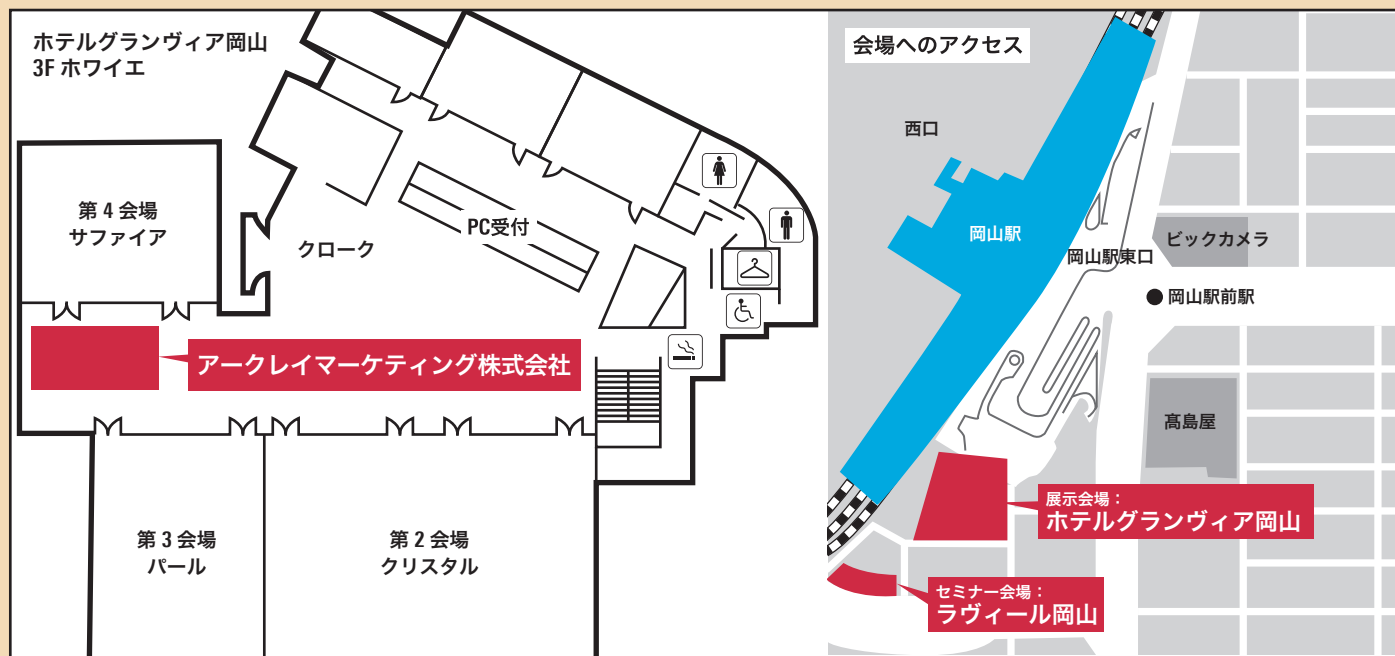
ホテルグランヴィア岡山
3F ホワイエ

第 4 会場
サファイア

クローク

PC受付

アークレイマーケティング株式会社

第 3 会場
パール

第 2 会場
クリスタル

会場へのアクセス

西口

岡山駅

岡山駅東口

ビックカメラ

● 岡山駅前駅

髙島屋

展示会場：
ホテルグランヴィア岡山

セミナー会場：
ラヴィール岡山